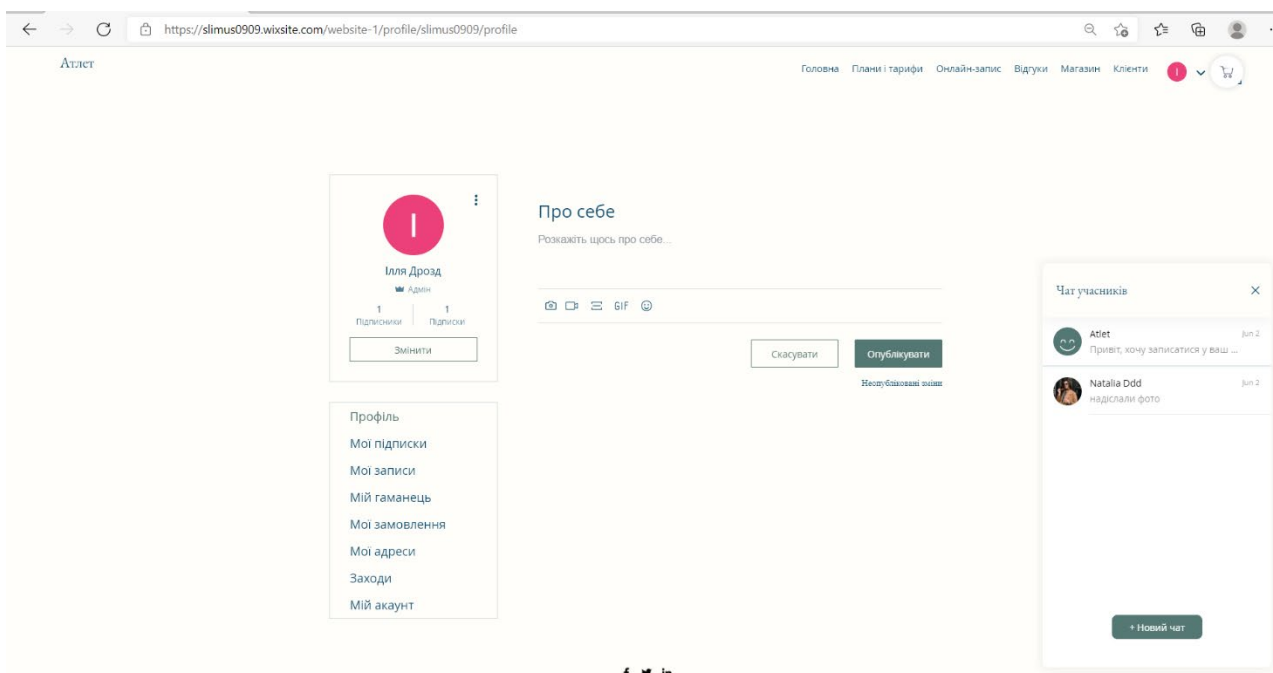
https://slimus0909.wixsite.com/website-1/profile/slimus0909/profile

Атлет

Головна Плани і тарифи Онлайн-запис Відгуки Магазин Клієнти

I

Ілля Дрозд
Адмін
1 Підписники
1 Підписки
Змінити

Профіль
Мої підписки
Мої записи
Мій гаманець
Мої замовлення
Мої адреси
Заходи
Мій акаунт

Про себе
Розкажіть щось про себе...

GIF

Скасувати
Опублікувати
Неопубліковані зміни

Чат учасників

Atlet Jun 2
Привіт, хочу записатися у ваш ...

Natalia Ddd Jun 2
надіслали фото

+ Новий чат